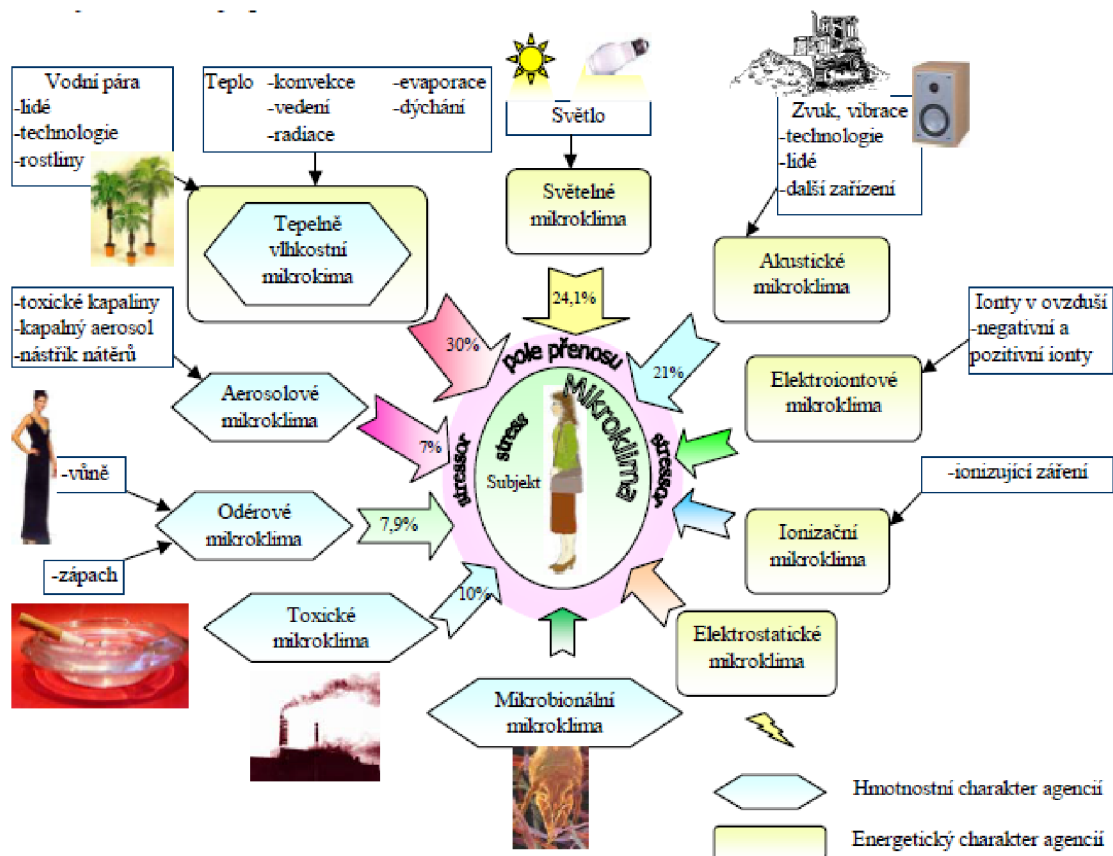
Vodní pára
-lidé
-technologie
-rostliny

Teplo -konvekce -evaporace
-vedení -dýchání
-radiace

Světlo

Zvuk, vibrace
-technologie
-lidé
-další zařízení

Tepelně vlhkostní mikrokima

Světelné mikroklima

Akustické mikroklima

24,1%

-toxické kapaliny
-kapalný aerosol
-nástřik nátěrů

30%

pole přenosu

Mikroklima

21%

Ionty v ovzduší
-negativní a pozitivní ionty

Aerosolové mikroklima

7%

stressor

stress

stressor

Elektroiontové mikroklima

Subjekt

-vůně

-ionizující záření

Odérové mikroklima

7,9%

Ionizační mikroklima

-zápach

10%

Toxické mikroklima

Elektrostatické mikroklima

Mikrobionální mikroklima

Hmotnostní charakter agencií

Energetický charakter agencií